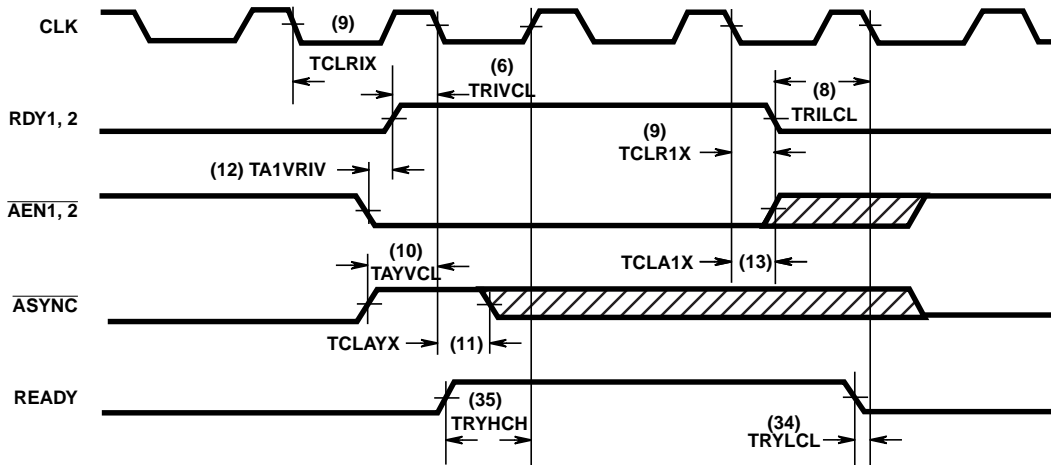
CLK

(9)

TCLRIX

(6)
TRIVCL

(8)
TRILCL

RDY1, 2

(9)
TCLR1X

(12) TA1VRIV

$\overline{\text{AEN1, 2}}$

(10)
TAYVCL

TCLA1X (13)

$\overline{\text{ASYNC}}$

TCLAYX (11)

READY

(35)
TRYHCH

(34)
TRYLCL